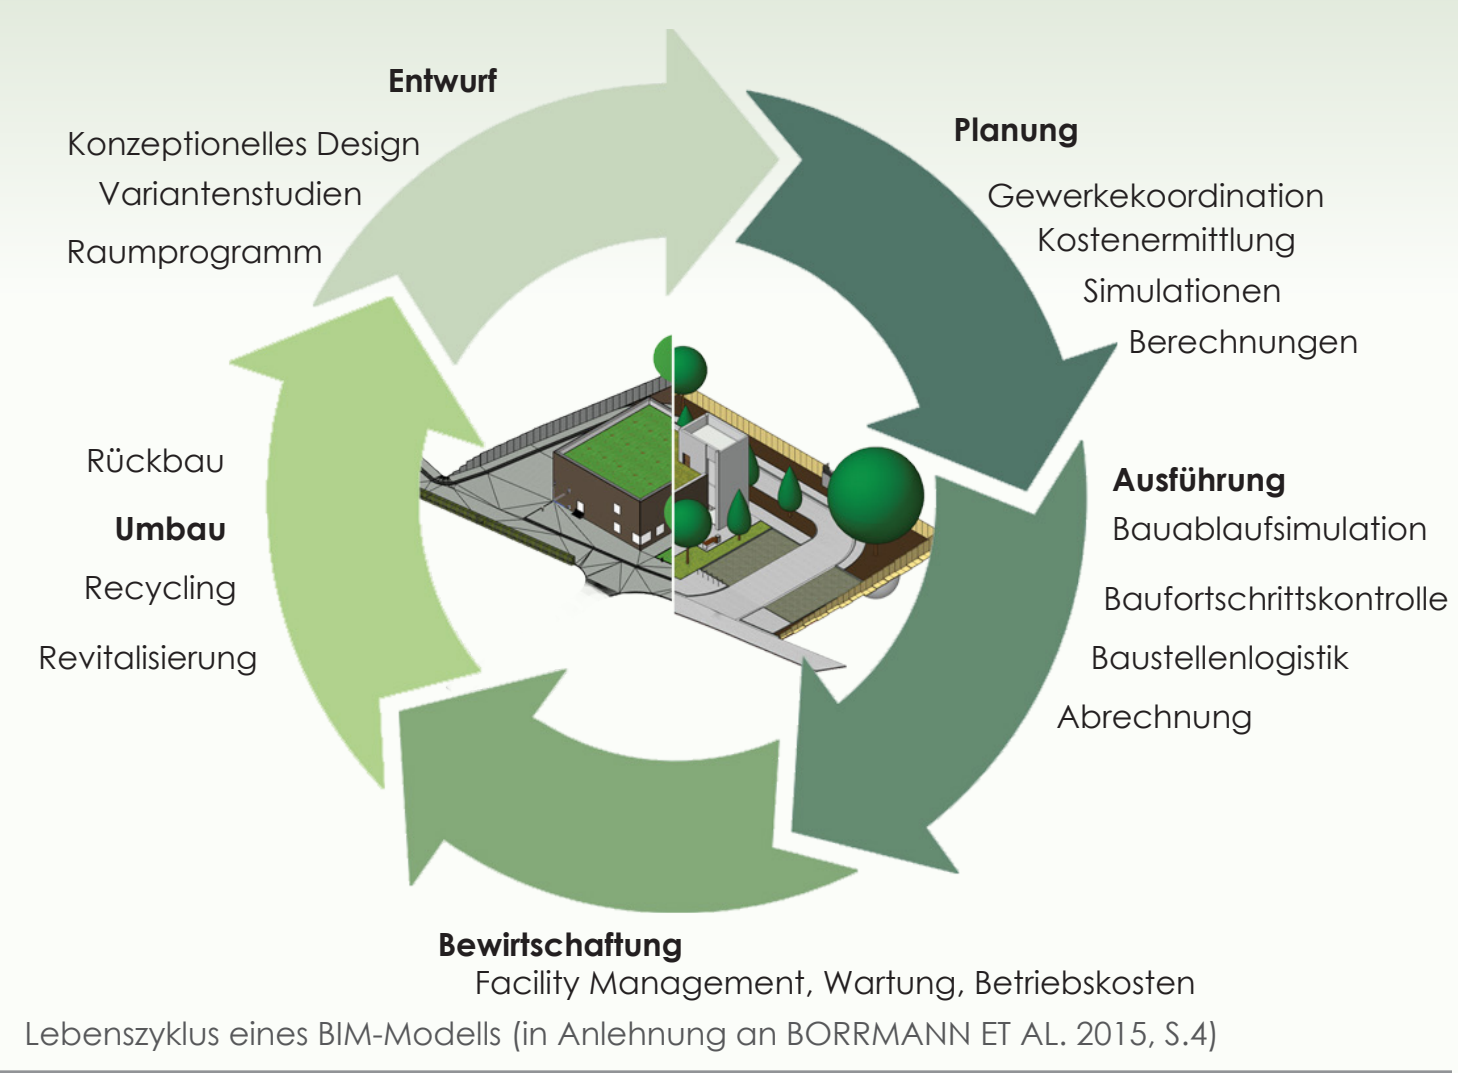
Entwurf

Konzeptionelles Design
Variantenstudien
Raumprogramm

Planung

Gewerkekoordination
Kostenermittlung
Simulationen
Berechnungen

Ausführung
Bauablaufsimulation
Baufortschrittskontrolle
Baustellenlogistik
Abrechnung

Bewirtschaftung
Facility Management, Wartung, Betriebskosten

Rückbau
Umbau
Recycling
Revitalisierung

Lebenszyklus eines BIM-Modells (in Anlehnung an BORRMANN ET AL. 2015, S.4)